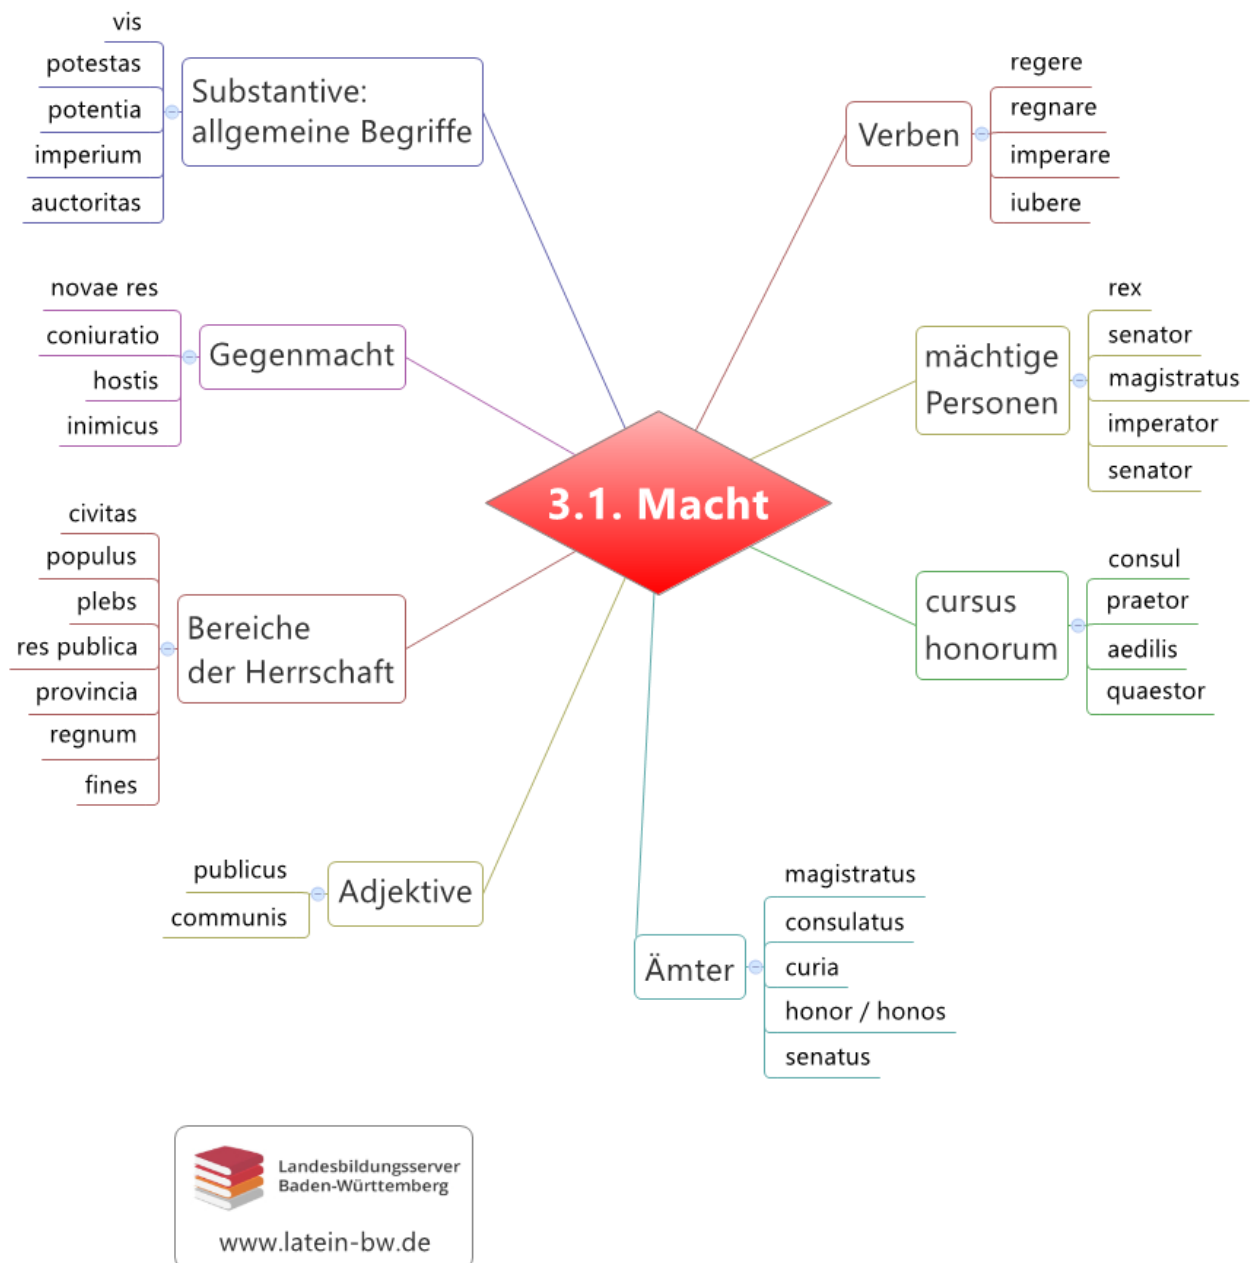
3.1. Macht

Substantive: allgemeine Begriffe
vis
potestas
potentia
imperium
auctoritas

Verben
regere
regnare
imperare
iubere

Gegenmacht
novae res
coniuratio
hostis
inimicus

mächtige Personen
rex
senator
magistratus
imperator
senator

Bereiche der Herrschaft
civitas
populus
plebs
res publica
provincia
regnum
fines

cursus honorum
consul
praetor
aedilis
quaestor

Adjektive
publicus
communis

Ämter
magistratus
consulatus
curia
honor / honos
senatus

Landesbildungsserver Baden-Württemberg
www.latein-bw.de